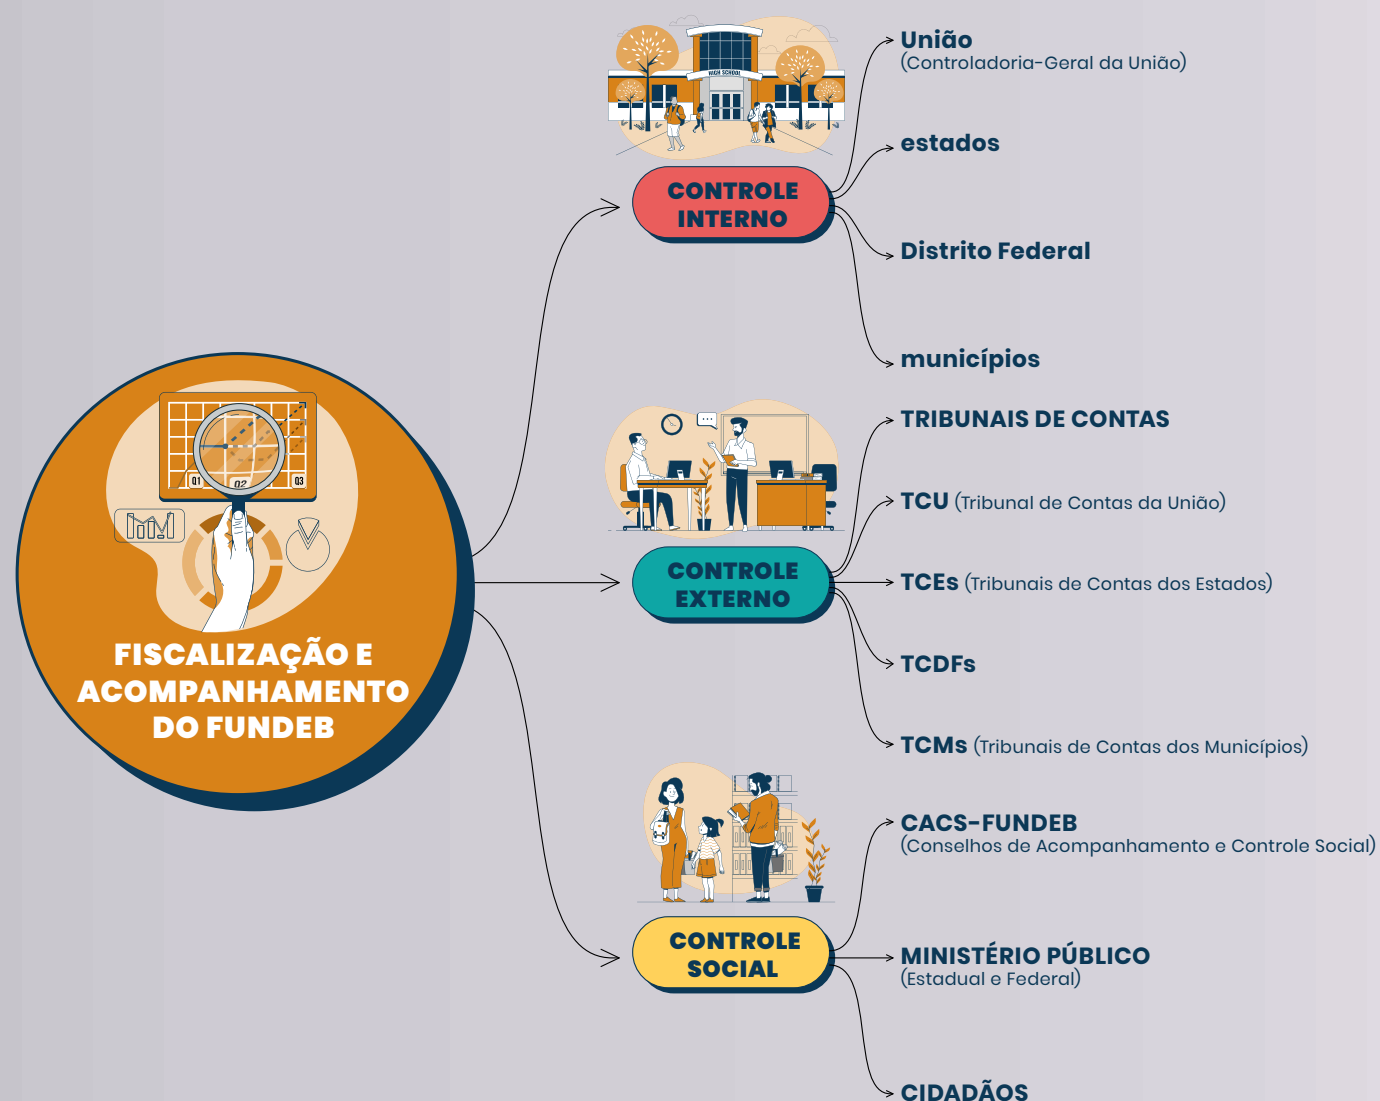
FISCALIZAÇÃO E ACOMPANHAMENTO DO FUNDEB

Q1 Q2 Q3

HIGH SCHOOL

CONTROLE INTERNO

União
(Controladoria-Geral da União)

estados

Distrito Federal

municípios

CONTROLE EXTERNO

TRIBUNAIS DE CONTAS

TCU (Tribunal de Contas da União)

TCEs (Tribunais de Contas dos Estados)

TCDFs

TCMs (Tribunais de Contas dos Municípios)

CONTROLE SOCIAL

CACS-FUNDEB
(Conselhos de Acompanhamento e Controle Social)

MINISTÉRIO PÚBLICO
(Estadual e Federal)

CIDADÃOS